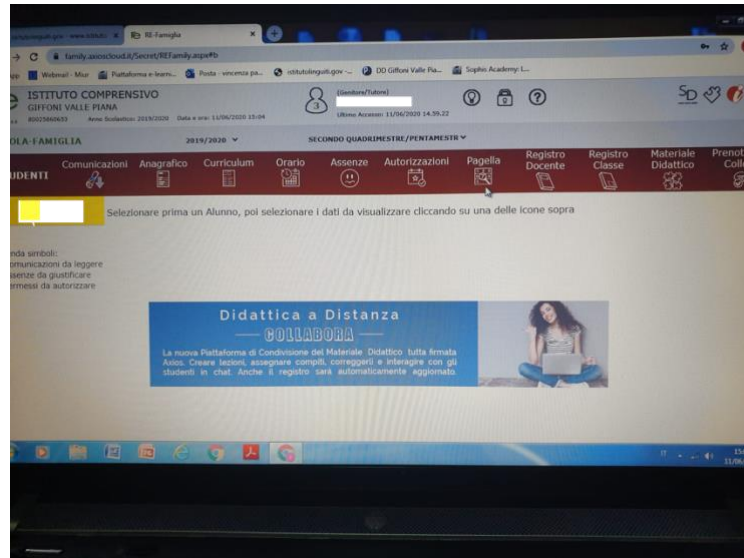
istitutolinguiti.gov - www.istituto × RE Famiglia ×

family.axioscloud.it/Secret/REFamily.aspx#b

Webmail - Miur | Piattaforma e-learni... | Posta - vincenza pa... | istitutolinguiti.gov -... | DD Giffoni Valle Pia... | Sophia Academy: L...

ISTITUTO COMPRENSIVO
GIFFONI VALLE PIANA
80025860653 Anno Scolastico: 2019/2020 Data e ora: 11/06/2020 15:04

(Genitore/Tutore)
3
Ultimo Accesso: 11/06/2020 14.59.22

SD

OLA-FAMIGLIA 2019/2020 ˅ SECONDO QUADRIMESTRE/PENTAMESTR ˅

UDENTI Comunicazioni Anagrafico Curriculum Orario Assenze Autorizzazioni Pagella Registro Docente Registro Classe Materiale Didattico Prenot Coll

Selezionare prima un Alunno, poi selezionare i dati da visualizzare cliccando su una delle icone sopra

nda simboli:
omunicazioni da leggere
ssenze da giustificare
ermessi da autorizzare

Didattica a Distanza
COLLABORA
La nuova Piattaforma di Condivisione del Materiale Didattico tutta firmata Axios. Creare lezioni, assegnare compiti, correggerli e interagire con gli studenti in chat. Anche il registro sarà automaticamente aggiornato.

IT 15: 11/06